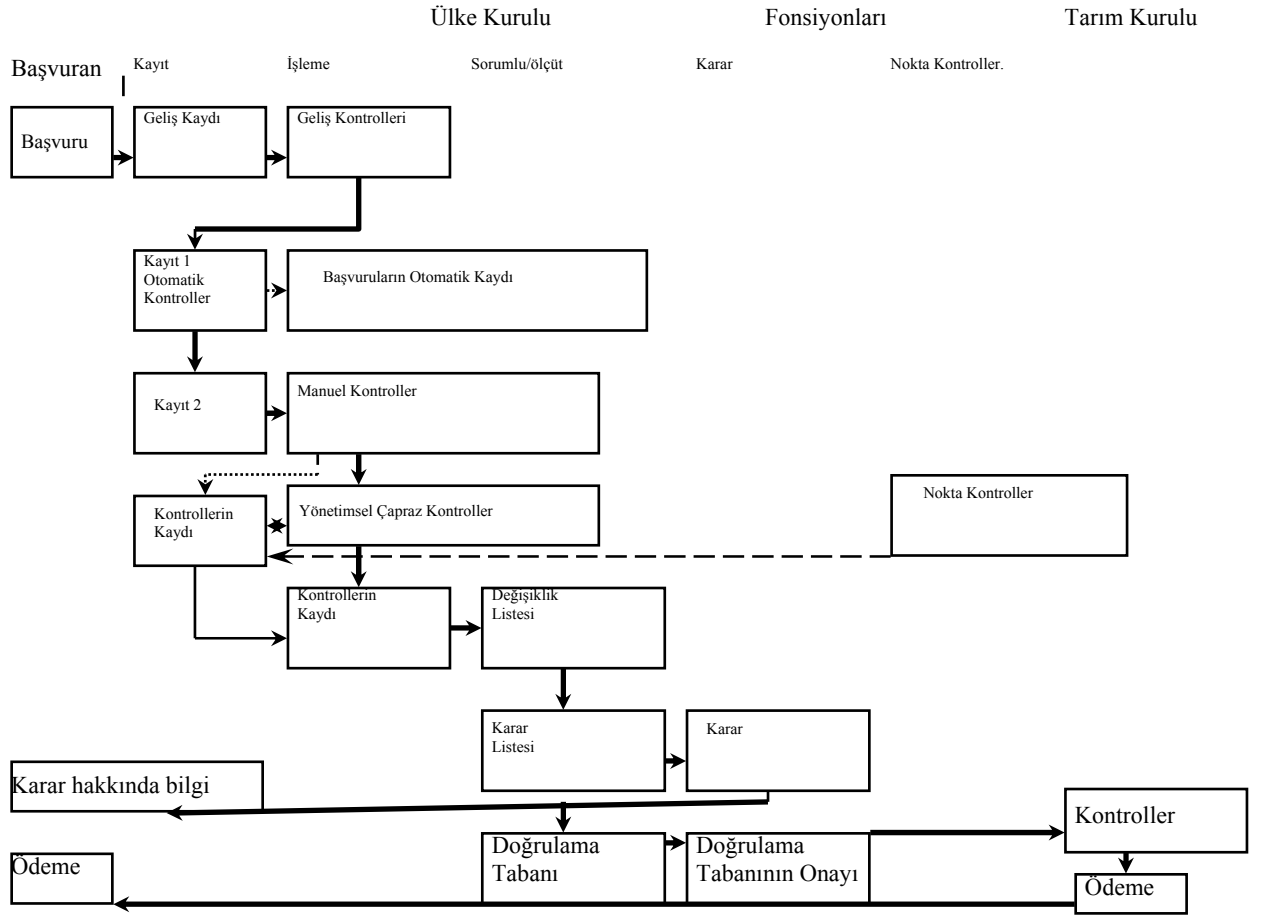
Ülke Kurulu Fonsiyonları Tarım Kurulu

Başvuran

Kayıt İşleme Sorumlu/ölçüt Karar Nokta Kontroller.

Başvuru

Geliş Kaydı

Geliş Kontrolleri

Kayıt 1 Otomatik Kontroller

Başvuruların Otomatik Kaydı

Kayıt 2

Manuel Kontroller

Kontrollerin Kaydı

Yönetimsel Çapraz Kontroller

Nokta Kontroller

Kontrollerin Kaydı

Değişiklik Listesi

Karar Listesi

Karar

Karar hakkında bilgi

Doğrulama Tabanı

Doğrulama Tabanının Onayı

Kontroller

Ödeme

Ödeme